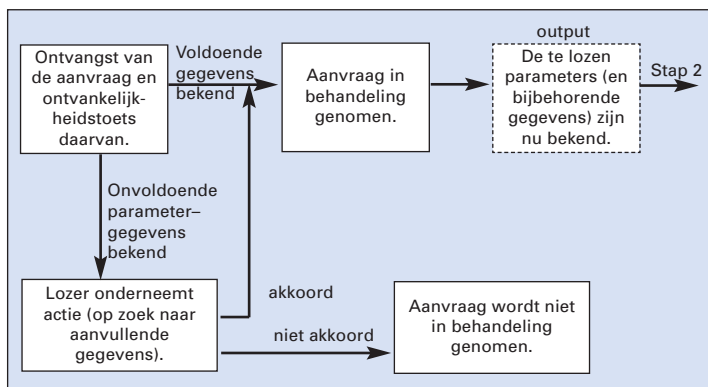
Ontvangst van de aanvraag en ontvankelijkheidstoets daarvan.

Voldoende gegevens bekend

Aanvraag in behandeling genomen.

output

De te lozen parameters (en bijbehorende gegevens) zijn nu bekend.

Stap 2

Onvoldoende parameter–gegevens bekend

Lozer onderneemt actie (op zoek naar aanvullende gegevens).

akkoord

niet akkoord

Aanvraag wordt niet in behandeling genomen.